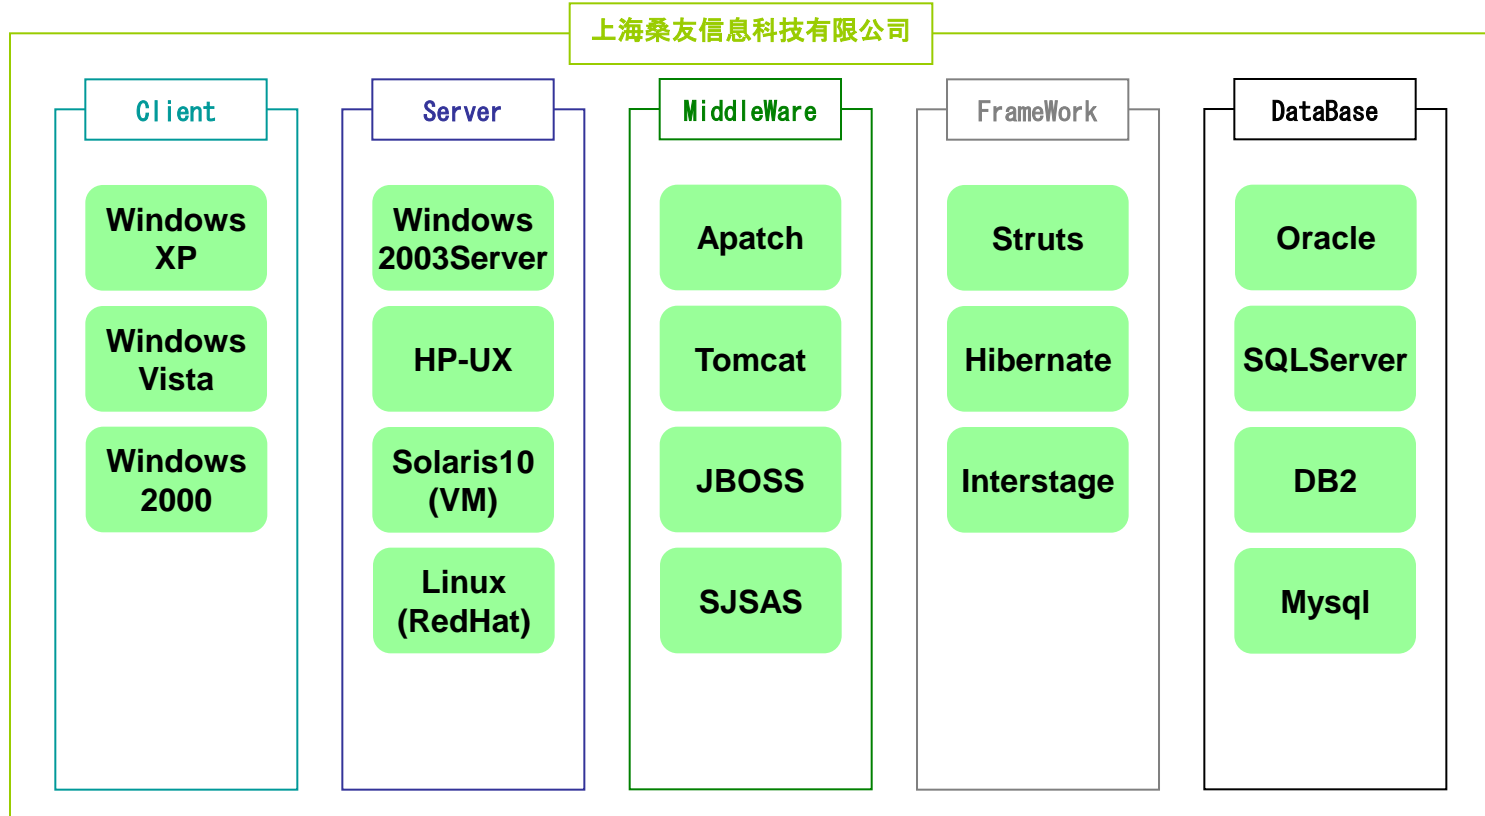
上海桑友信息科技有限公司

Client

Windows XP

Windows Vista

Windows 2000

Server

Windows 2003Server

HP-UX

Solaris10 (VM)

Linux (RedHat)

MiddleWare

Apatch

Tomcat

JBOSS

SJSAS

FrameWork

Struts

Hibernate

Interstage

DataBase

Oracle

SQLServer

DB2

Mysql